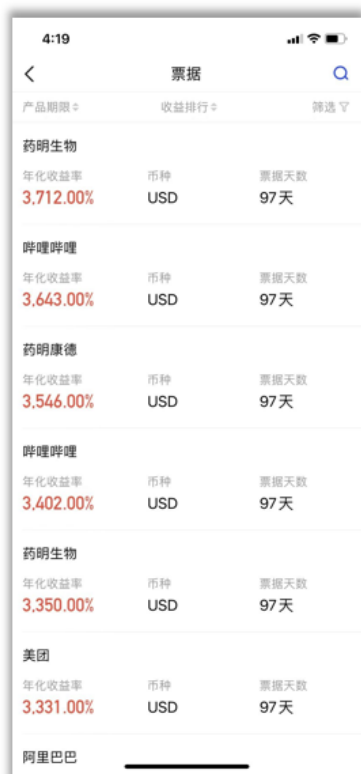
4:19

票据

产品期限 ⇕ 收益排行 ⇕ 筛选

药明生物
年化收益率 3,712.00%
币种 USD
票据天数 97天

哔哩哔哩
年化收益率 3,643.00%
币种 USD
票据天数 97天

药明康德
年化收益率 3,546.00%
币种 USD
票据天数 97天

哔哩哔哩
年化收益率 3,402.00%
币种 USD
票据天数 97天

药明生物
年化收益率 3,350.00%
币种 USD
票据天数 97天

美团
年化收益率 3,331.00%
币种 USD
票据天数 97天

阿里巴巴